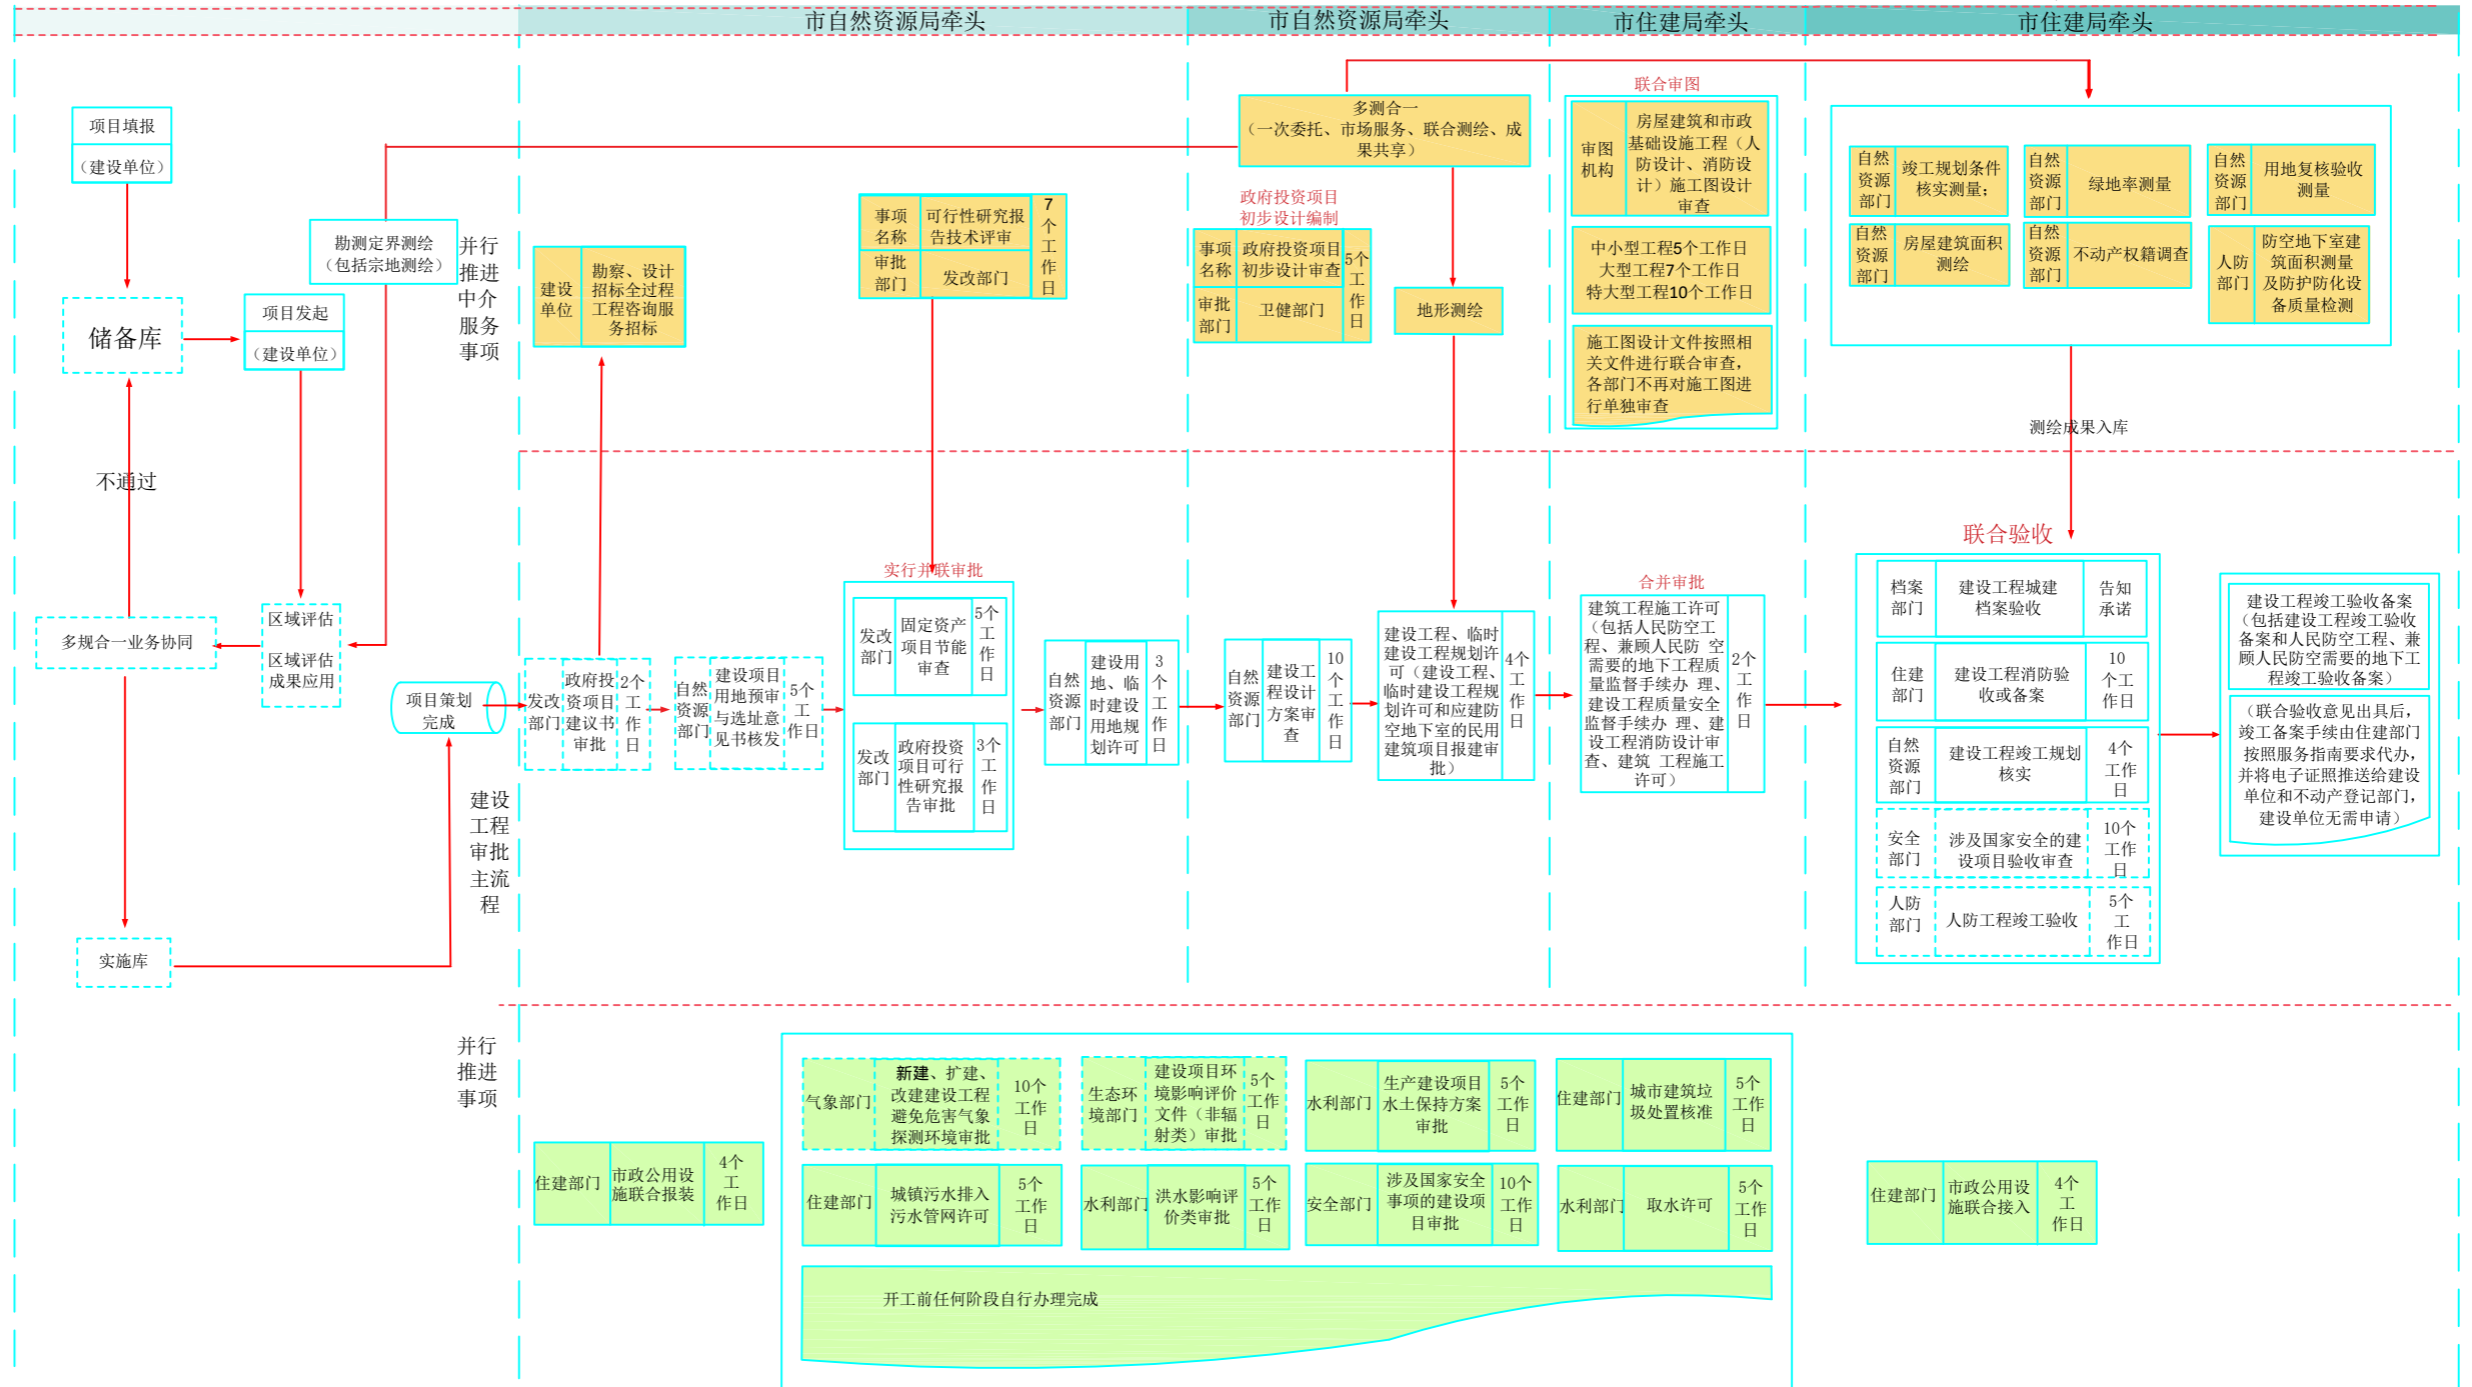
市自然资源局牵头

市自然资源局牵头

市住建局牵头

市住建局牵头

项目填报
（建设单位）

储备库

项目发起
（建设单位）

勘测定界测绘
（包括宗地测绘）

并行推进中介服务事项

建设单位
勘察、设计招标全过程工程咨询服务招标

| 事项名称 | 可行性研究报告技术评审 | 7个工作日 |
|---|---|---|
| 审批部门 | 发改部门 | |

多测合一
（一次委托、市场服务、联合测绘、成果共享）

政府投资项目初步设计编制

| 事项名称 | 政府投资项目初步设计审查 | 5个工作日 |
|---|---|---|
| 审批部门 | 卫健部门 | |

地形测绘

联合审图
审图机构 房屋建筑和市政基础设施工程（人防设计、消防设计）施工图设计审查

中小型工程5个工作日
大型工程7个工作日
特大型工程10个工作日

施工图设计文件按照相关文件进行联合审查，各部门不再对施工图进行单独审查

| 自然资源部门 | 竣工规划条件核实测量； | 自然资源部门 | 绿地率测量 | 自然资源部门 | 用地复核验收测量 |
|---|---|---|---|---|---|
| 自然资源部门 | 房屋建筑面积测绘 | 自然资源部门 | 不动产权籍调查 | 人防部门 | 防空地下室建筑面积测量及防护防化设备质量检测 |

测绘成果入库

不通过

多规合一业务协同

区域评估
区域评估成果应用

项目策划完成

发改部门 政府投资项目建议书审批 2个工作日

自然资源部门 建设项目用地预审与选址意见书核发 5个工作日

实行并联审批
发改部门 固定资产项目节能审查 5个工作日
发改部门 政府投资项目可行性研究报告审批 3个工作日

自然资源部门 建设用地、临时建设用地规划许可 3个工作日

自然资源部门 建设工程设计方案审查 10个工作日

建设工程、临时建设工程规划许可（建设工程、临时建设工程规划许可和应建防空地下室的民用建筑项目报建审批） 4个工作日

合并审批
建筑工程施工许可（包括人民防空工程、兼顾人民防 空需要的地下工程质量监督手续办 理、建设工程质量安全监督手续办 理、建设工程消防设计审查、建筑 工程施工许可） 2个工作日

联合验收

| 档案部门 | 建设工程城建档案验收 | 告知承诺 |
|---|---|---|
| 住建部门 | 建设工程消防验收或备案 | 10个工作日 |
| 自然资源部门 | 建设工程竣工规划核实 | 4个工作日 |
| 安全部门 | 涉及国家安全的建设项目验收审查 | 10个工作日 |
| 人防部门 | 人防工程竣工验收 | 5个工作日 |

建设工程竣工验收备案（包括建设工程竣工验收备案和人民防空工程、兼顾人民防空需要的地下工程竣工验收备案）

（联合验收意见出具后，竣工备案手续由住建部门按照服务指南要求代办，并将电子证照推送给建设单位和不动产登记部门，建设单位无需申请）

建设工程审批主流程

实施库

并行推进事项

| 气象部门 | 新建、扩建、改建建设工程避免危害气象探测环境审批 | 10个工作日 |
|---|---|---|
| 生态环境部门 | 建设项目环境影响评价文件（非辐射类）审批 | 5个工作日 |
| 水利部门 | 生产建设项目水土保持方案审批 | 5个工作日 |
| 住建部门 | 城市建筑垃圾处置核准 | 5个工作日 |

| 住建部门 | 市政公用设施联合报装 | 4个工作日 |
|---|---|---|

| 住建部门 | 城镇污水排入污水管网许可 | 5个工作日 |
|---|---|---|
| 水利部门 | 洪水影响评价类审批 | 5个工作日 |
| 安全部门 | 涉及国家安全事项的建设项目审批 | 10个工作日 |
| 水利部门 | 取水许可 | 5个工作日 |

| 住建部门 | 市政公用设施联合接入 | 4个工作日 |
|---|---|---|

开工前任何阶段自行办理完成